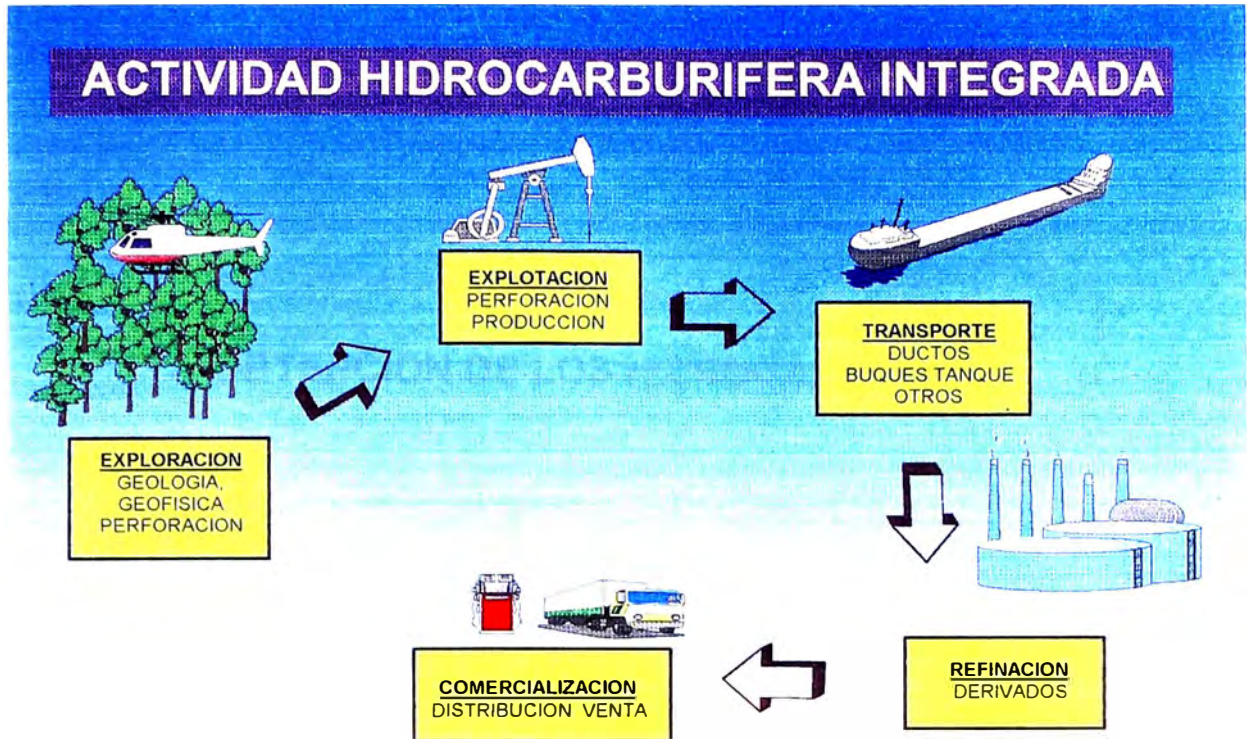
ACTIVIDAD HIDROCARBURIFERA INTEGRADA

EXPLOTACION
PERFORACION
PRODUCCION

TRANSPORTE
DUCTOS
BUQUES TANQUE
OTROS

EXPLORACION
GEOLOGIA,
GEOFISICA
PERFORACION

REFINACION
DERIVADOS

COMERCIALIZACION
DISTRIBUCION VENTA